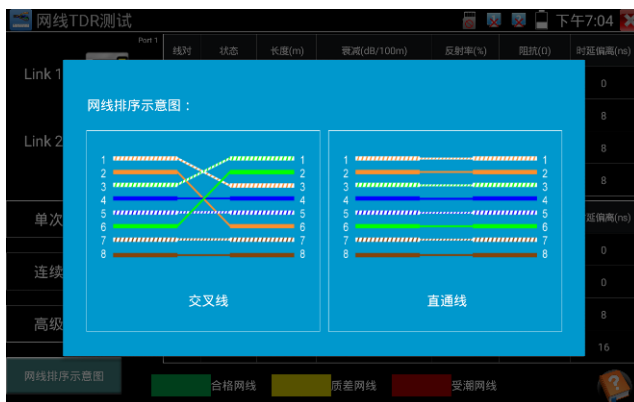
网线TDR测试

下午7:04

Port 1

| 线对 | 状态 | 长度(m) | 衰减(dB/100m) | 反射率(%) | 阻抗(Ω) | 时延偏离(ns) |
|---|---|---|---|---|---|---|

Link 1

0

8

Link 2

8

8

单次

延偏离(ns)

连续

0

0

高级

8

16

网线排序示意图：

1
2
3
4
5
6
7
8

1
2
3
4
5
6
7
8

交叉线

1
2
3
4
5
6
7
8

1
2
3
4
5
6
7
8

直通线

网线排序示意图

合格网线

质差网线

受潮网线